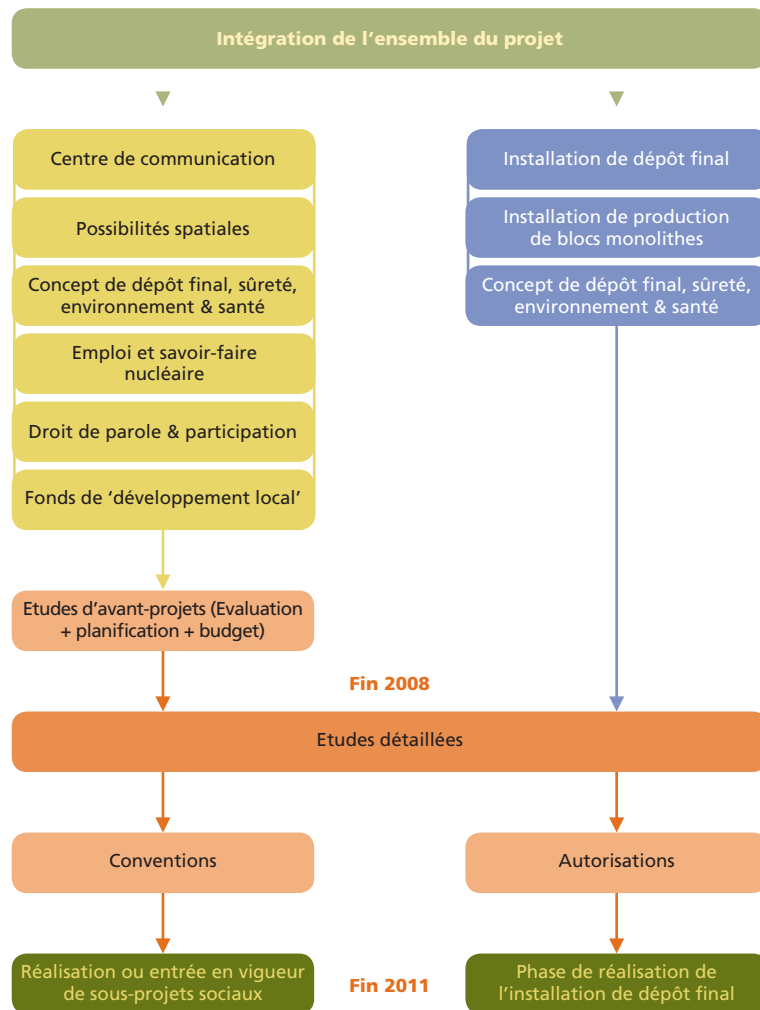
Intégration de l'ensemble du projet

Centre de communication

Possibilités spatiales

Concept de dépôt final, sûreté, environnement & santé

Emploi et savoir-faire nucléaire

Droit de parole & participation

Fonds de 'développement local'

Installation de dépôt final

Installation de production de blocs monolithes

Concept de dépôt final, sûreté, environnement & santé

Etudes d'avant-projets (Evaluation + planification + budget)

Fin 2008

Etudes détaillées

Conventions

Autorisations

Réalisation ou entrée en vigueur de sous-projets sociaux

Fin 2011

Phase de réalisation de l'installation de dépôt final